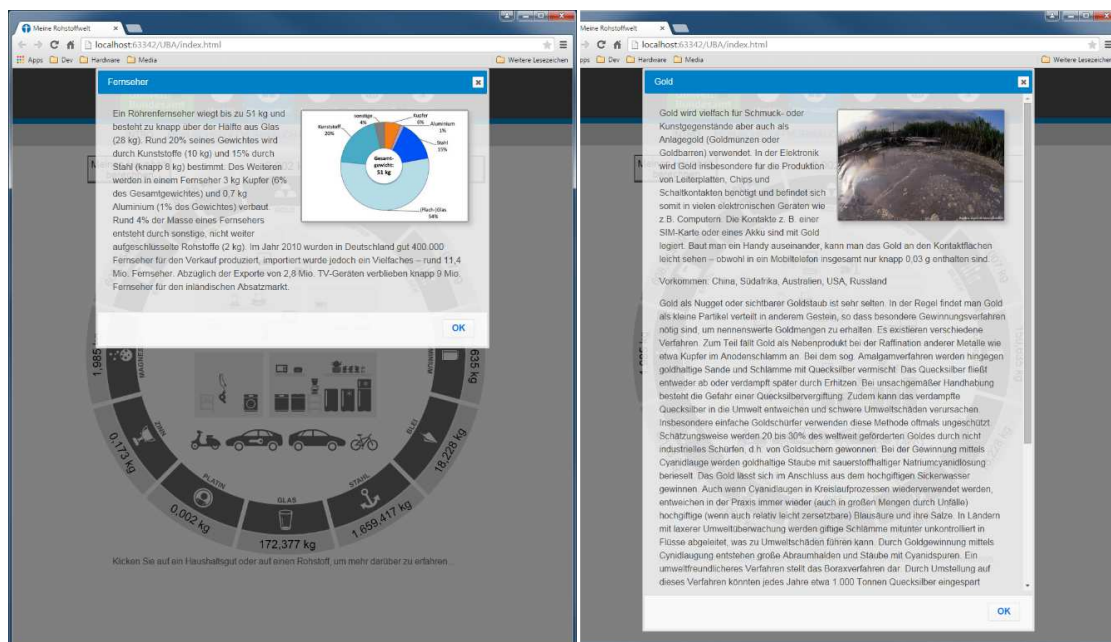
Meine Rohstoffwelt ×

localhost:63342/UBA/index.html

Apps Dev Hardware Media

Fernseher ×

Ein Röhrenfernseher wiegt bis zu 51 kg und besteht zu knapp über der Hälfte aus Glas (28 kg). Rund 20% seines Gewichtes wird durch Kunststoffe (10 kg) und 15% durch Stahl (knapp 8 kg) bestimmt. Des Weiteren werden in einem Fernseher 3 kg Kupfer (6% des Gesamtgewichtes) und 0,7 kg Aluminium (1% des Gewichtes) verbaut. Rund 4% der Masse eines Fernsehers entsteht durch sonstige, nicht weiter aufgeschlüsselte Rohstoffe (2 kg). Im Jahr 2010 wurden in Deutschland gut 400.000 Fernseher für den Verkauf produziert, importiert wurde jedoch ein Vielfaches – rund 11,4 Mio. Fernseher. Abzüglich der Exporte von 2,8 Mio. TV-Geräten verblieben knapp 9 Mio. Fernseher für den inländischen Absatzmarkt.

sonstige 4%
Kupfer 6%
Aluminium 1%
Kunststoff 20%
Stahl 15%
Gesamtgewicht: 51 kg
Flach-Glas 54%

OK

1.985
835 kg
0,173 kg
18.228 kg
ZINK
BLEI
PLATIN
GLAS
STAHL
0,002 kg
172,377 kg
1.659,417 kg

Klicken Sie auf ein Haushaltsgut oder auf einen Rohstoff, um mehr darüber zu erfahren.

Meine Rohstoffwelt ×

localhost:63342/UBA/index.html

Apps Dev Hardware Media

Weitere Lesezeichen

Gold ×

Gold wird vielfach für Schmuck- oder Kunstgegenstände aber auch als Anlagegold (Goldmünzen oder Goldbarren) verwendet. In der Elektronik wird Gold insbesondere für die Produktion von Leiterplatten, Chips und Schaltkontakten benötigt und befindet sich somit in vielen elektronischen Geräten wie z.B. Computern. Die Kontakte z. B. einer SIM-Karte oder eines Akku sind mit Gold legiert. Baut man ein Handy auseinander, kann man das Gold an den Kontaktflächen leicht sehen – obwohl in einem Mobiltelefon insgesamt nur knapp 0,03 g enthalten sind.

Vorkommen: China, Südafrika, Australien, USA, Russland

Gold als Nugget oder sichtbarer Goldstaub ist sehr selten. In der Regel findet man Gold als kleine Partikel verteilt in anderem Gestein, so dass besondere Gewinnungsverfahren nötig sind, um nennenswerte Goldmengen zu erhalten. Es existieren verschiedene Verfahren. Zum Teil fällt Gold als Nebenprodukt bei der Raffination anderer Metalle wie etwa Kupfer im Anodenschlamm an. Bei dem sog. Amalgamverfahren werden hingegen goldhaltige Sande und Schlämme mit Quecksilber vermischt. Das Quecksilber fließt entweder ab oder verdampft später durch Erhitzen. Bei unsachgemäßer Handhabung besteht die Gefahr einer Quecksilbervergiftung. Zudem kann das verdampfte Quecksilber in die Umwelt entweichen und schwere Umweltschäden verursachen. Insbesondere einfache Goldschürfer verwenden diese Methode oftmals ungeschützt. Schätzungsweise werden 20 bis 30% des weltweit geförderten Goldes durch nicht industrielles Schürfen, d.h. von Goldsuchern gewonnen. Bei der Gewinnung mittels Cyanidlauge werden goldhaltige Stäube mit sauerstoffhaltiger Natriumcyanidlösung berieselt. Das Gold lässt sich im Anschluss aus dem hochgiftigen Sickerwasser gewinnen. Auch wenn Cyanidlaugen in Kreislaufprozessen wiederverwendet werden, entweichen in der Praxis immer wieder (auch in großen Mengen durch Unfälle) hochgiftige (wenn auch relativ leicht zersetzbare) Blausäure und ihre Salze. In Ländern mit laxerer Umweltüberwachung werden giftige Schlämme mitunter unkontrolliert in Flüsse abgeleitet, was zu Umweltschäden führen kann. Durch Goldgewinnung mittels Cyanidlaugung entstehen große Abraumhalden und Stäube mit Cyanidspuren. Ein umweltfreundlicheres Verfahren stellt das Boraxverfahren dar. Durch Umstellung auf dieses Verfahren könnten jedes Jahre etwa 1.000 Tonnen Quecksilber eingespart

OK